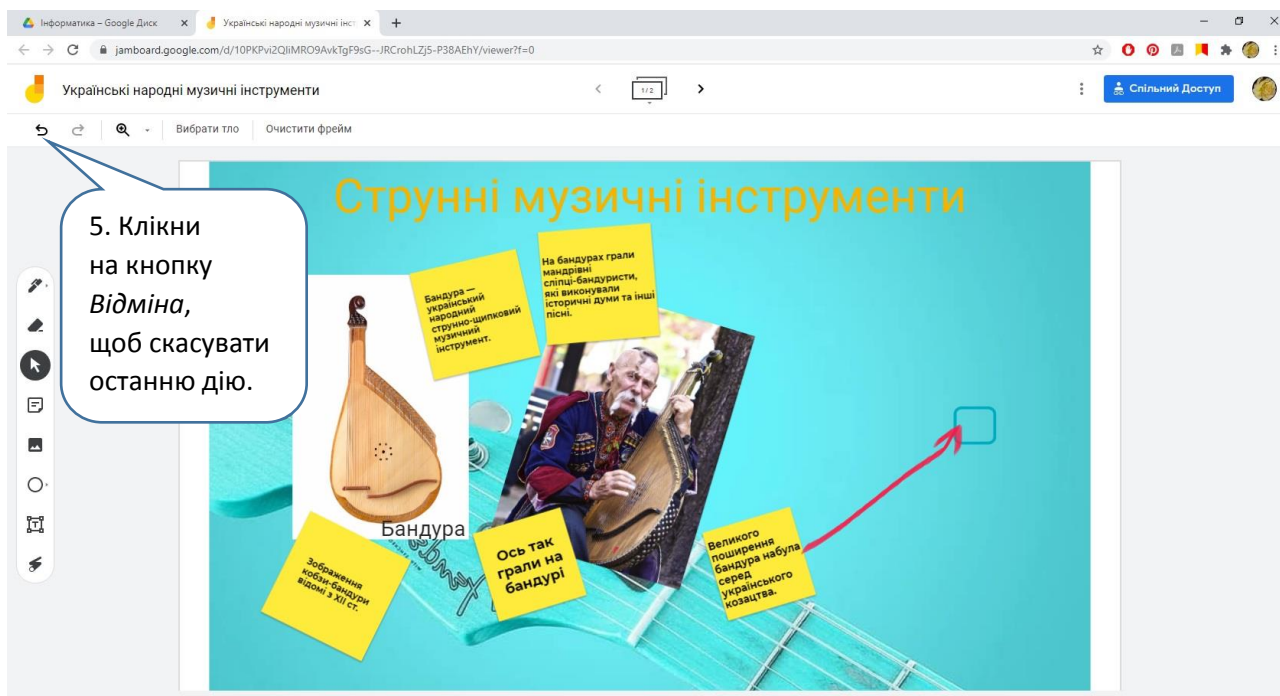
Інформатика – Google Диск
Українські народні музичні інст
jamboard.google.com/d/10PKPvi2QliMRO9AvkTgF9sG--JRCrohLZj5-P38AEhY/viewer?f=0

Українські народні музичні інструменти
1/2
Спільний Доступ
Вибрати тло
Очистити фрейм

5. Клікни на кнопку *Відміна*, щоб скасувати останню дію.

Струнні музичні інструменти

Бандура — український народний струнно-щипковий музичний інструмент.

На бандурах грали мандрівні сліпці-бандуристи, які виконували історичні думи та інші пісні.

Бандура

Зображення кобзи-бандури відомі з XII ст.

Ось так грали на бандурі

Великого поширення бандура набула серед українського козацтва.